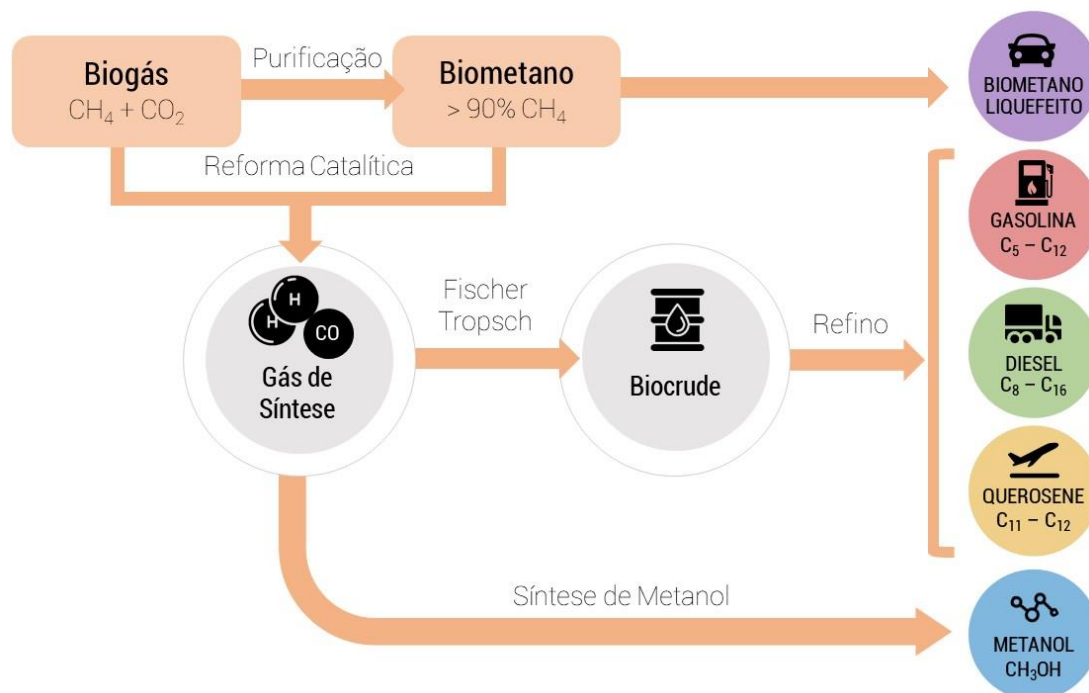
Biogás
$CH_4 + CO_2$

Purificação

Biometano
> 90% $CH_4$

BIOMETANO LIQUEFEITO

Reforma Catalítica

H
H
CO
Gás de Síntese

Fischer Tropsch

Biocrude

Refino

GASOLINA
$C_5 - C_{12}$

DIESEL
$C_8 - C_{16}$

QUEROSENE
$C_{11} - C_{12}$

Síntese de Metanol

METANOL
$CH_3OH$